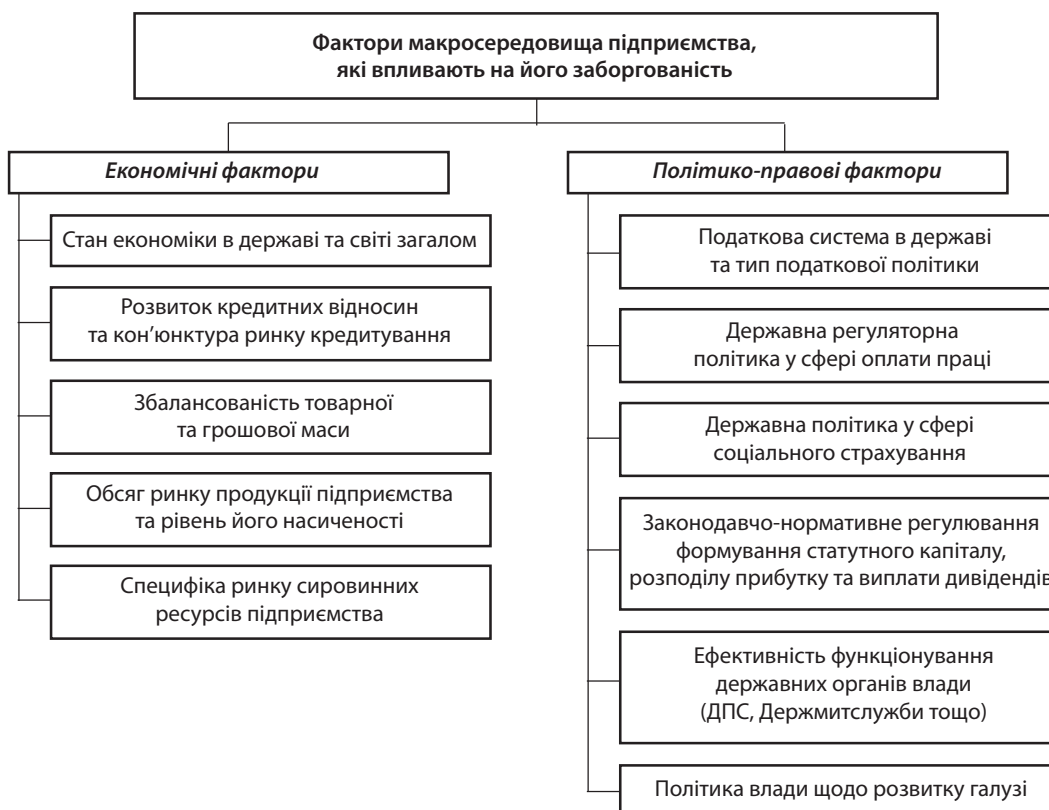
**Фактори макросередовища підприємства, які впливають на його заборгованість**

*Економічні фактори*

Стан економіки в державі та світі загалом

Розвиток кредитних відносин та кон'юнктура ринку кредитування

Збалансованість товарної та грошової маси

Обсяг ринку продукції підприємства та рівень його насиченості

Специфіка ринку сировинних ресурсів підприємства

*Політико-правові фактори*

Податкова система в державі та тип податкової політики

Державна регуляторна політика у сфері оплати праці

Державна політика у сфері соціального страхування

Законодавчо-нормативне регулювання формування статутного капіталу, розподілу прибутку та виплати дивіденд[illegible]

Ефективність функціонування державних органів влади (ДПС, Держмитслужби тощо)

Політика влади щодо розвитку галузі